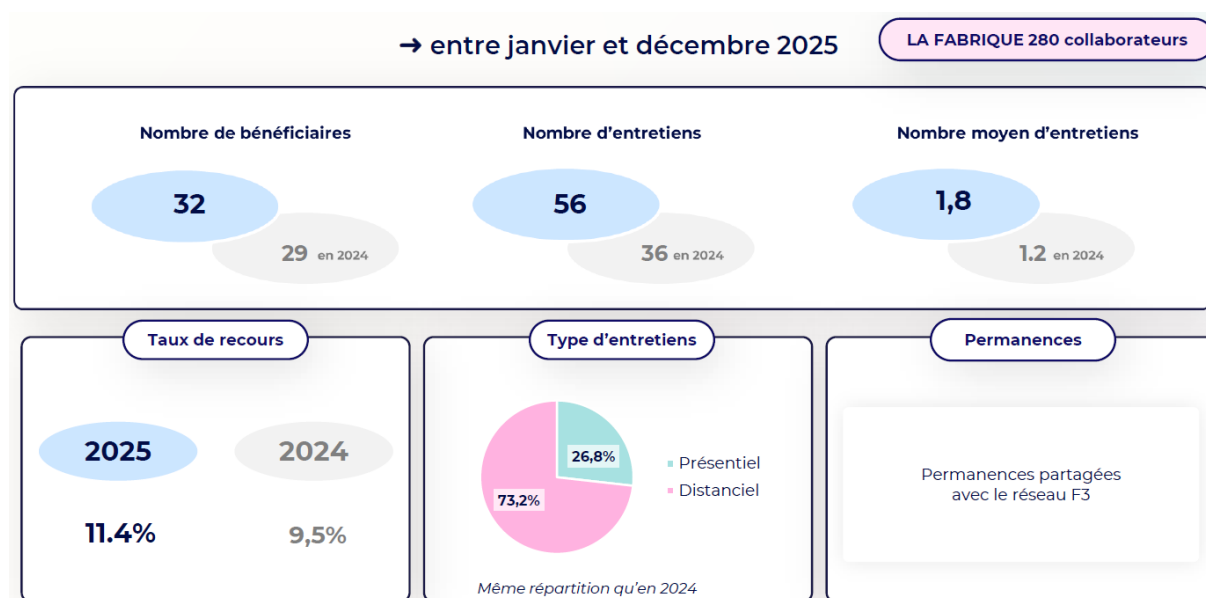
➜ entre janvier et décembre 2025

LA FABRIQUE 280 collaborateurs

Nombre de bénéficiaires

32

29 en 2024

Nombre d’entretiens

56

36 en 2024

Nombre moyen d’entretiens

1,8

1.2 en 2024

Taux de recours

2025

2024

11.4%

9,5%

Type d’entretiens

26,8%

73,2%

Présentiel

Distanciel

Même répartition qu’en 2024

Permanences

Permanences partagées avec le réseau F3